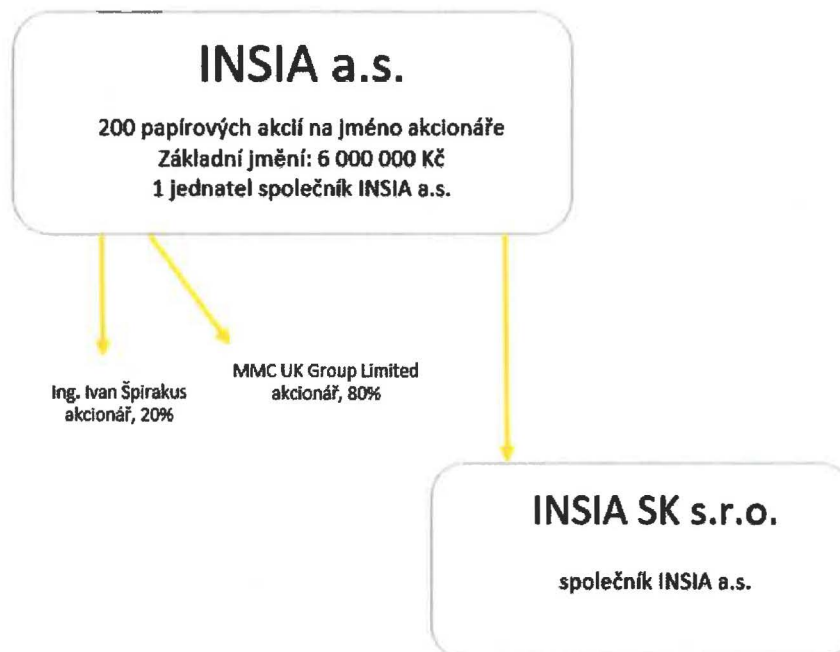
INSIA a.s.

200 papírových akcií na jméno akcionáře
Základní jmění: 6 000 000 Kč
1 jednatel společník INSIA a.s.

Ing. Ivan Špirakus
akcionář, 20%

MMC UK Group Limited
akcionář, 80%

INSIA SK s.r.o.

společník INSIA a.s.